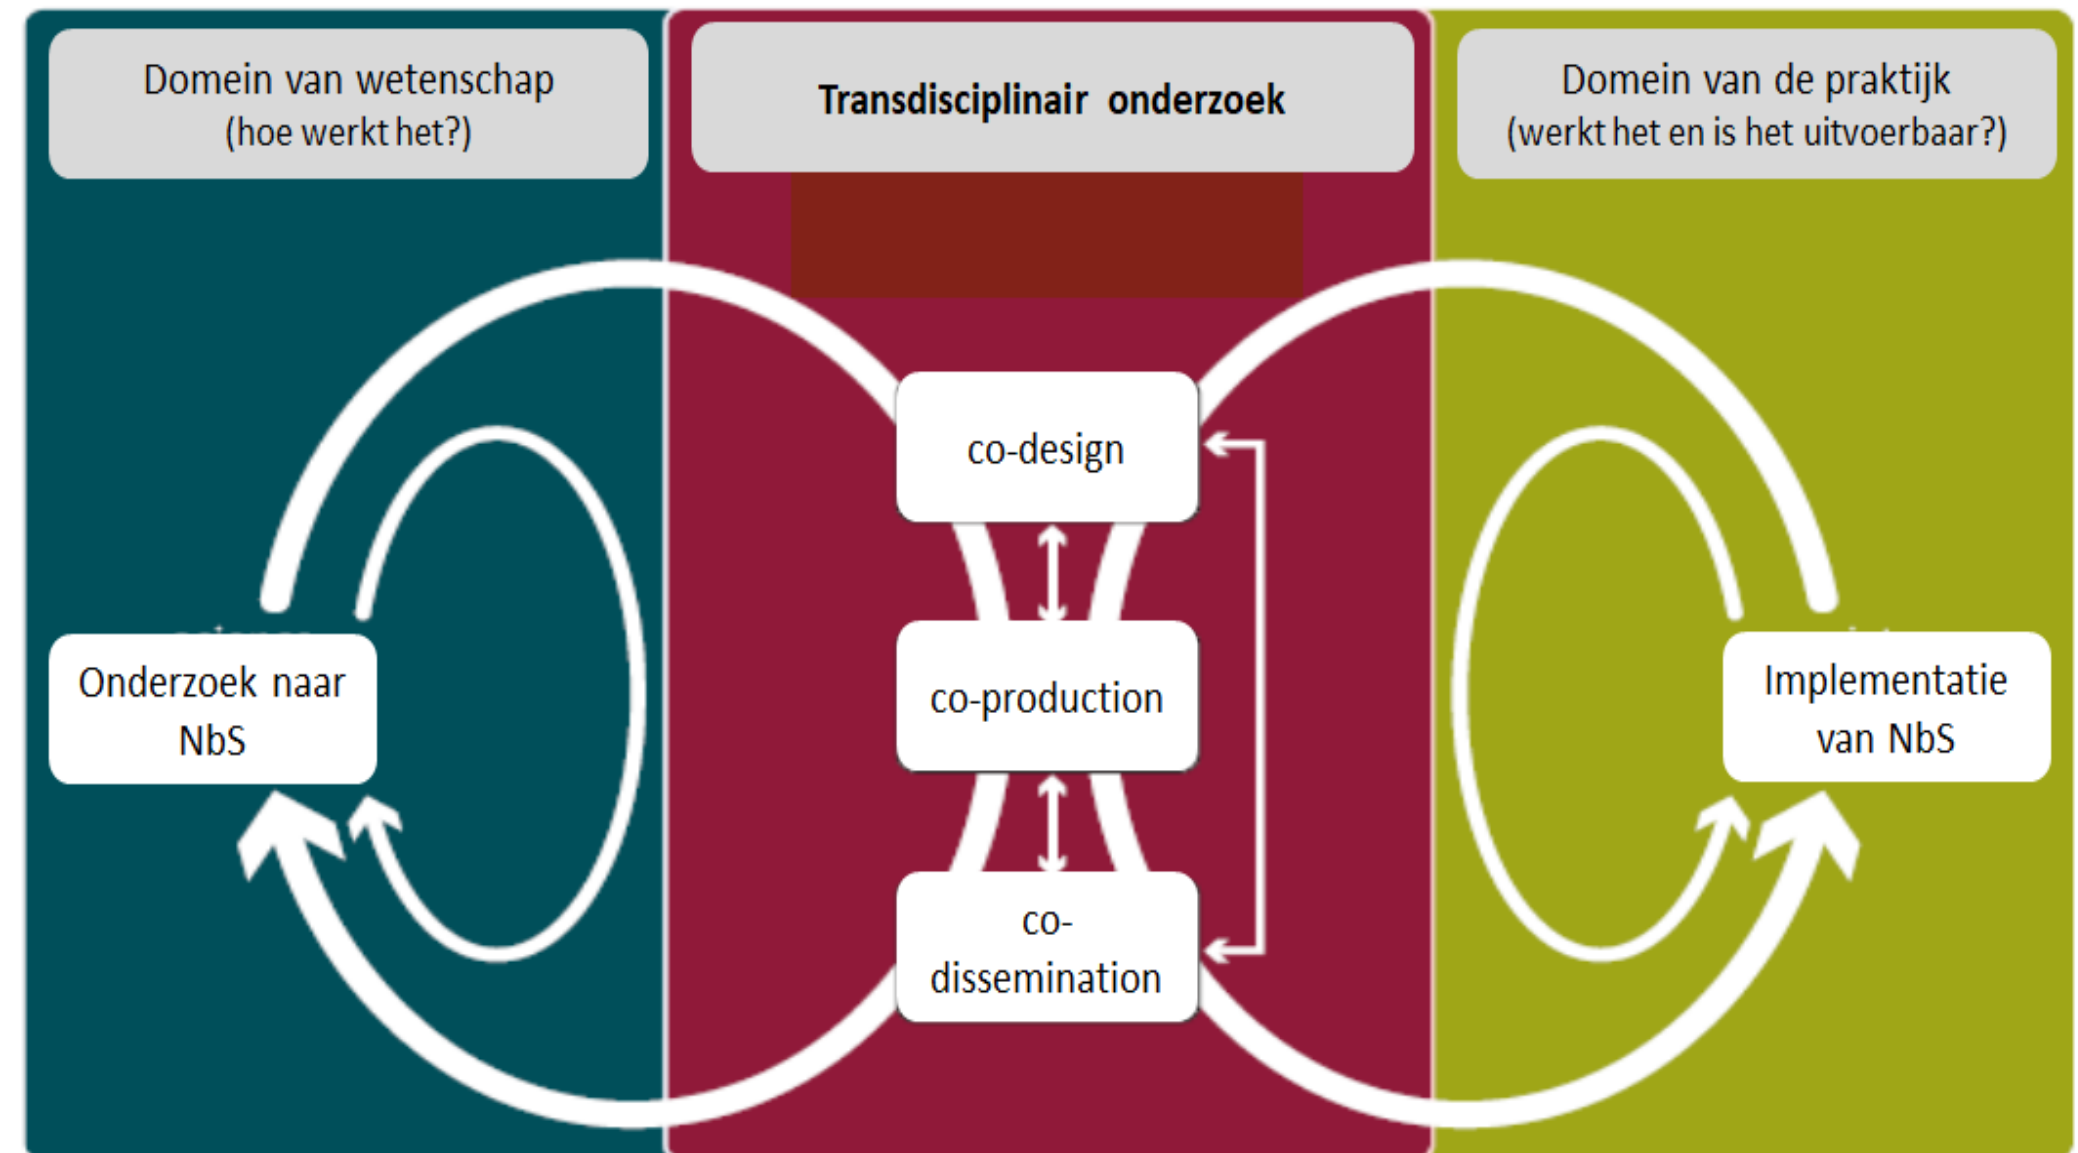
Domein van wetenschap
(hoe werkt het?)

Transdisciplinair onderzoek

Domein van de praktijk
(werkt het en is het uitvoerbaar?)

Onderzoek naar NbS

co-design

co-production

co-dissemination

Implementatie van NbS